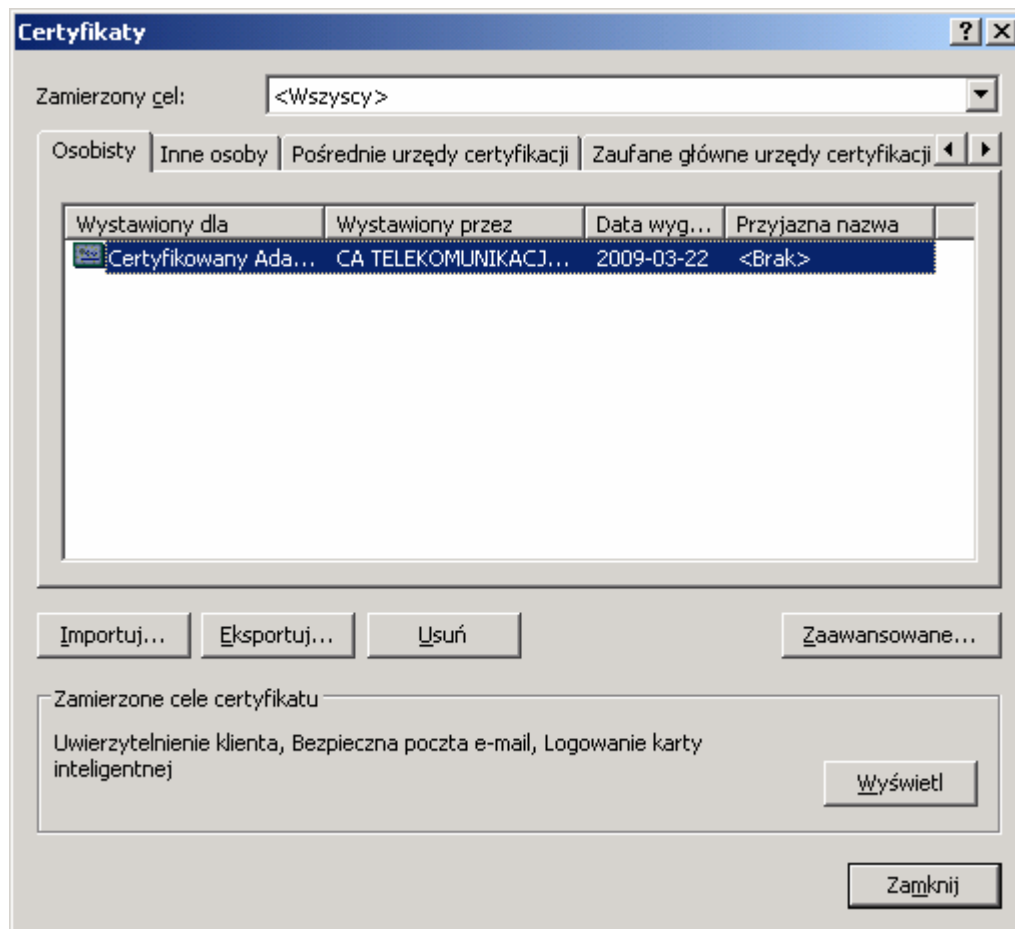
Certyfikaty
? X

Zamierzony cel: <Wszyscy>

Osobisty | Inne osoby | Pośrednie urzędy certyfikacji | Zaufane główne urzędy certyfikacji

| Wystawiony dla | Wystawiony przez | Data wyg... | Przyjazna nazwa |
|---|---|---|---|
| Certyfikowany Ada... | CA TELEKOMUNIKACJ... | 2009-03-22 | <Brak> |

Importuj... Eksportuj... Usuń Zaawansowane...

Zamierzone cele certyfikatu

Uwierzytelnienie klienta, Bezpieczna poczta e-mail, Logowanie karty inteligentnej

Wyświetl

Zamknij